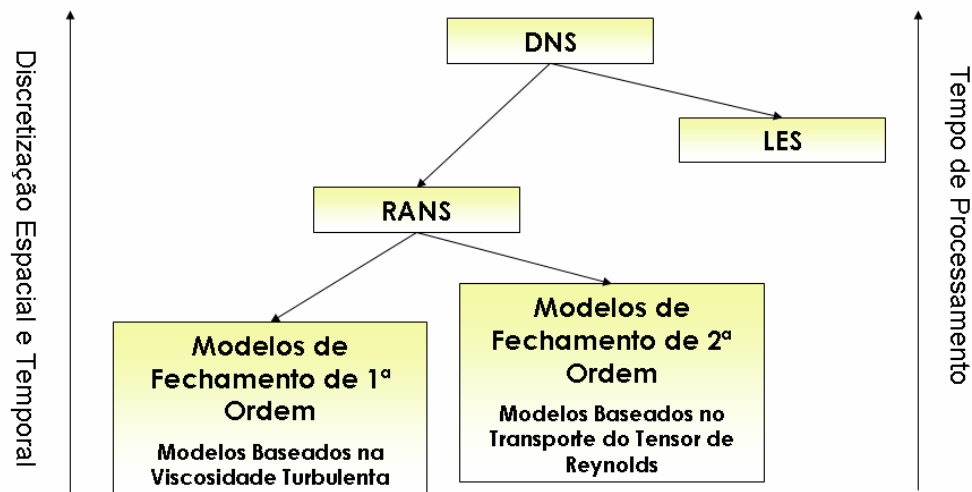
Discretização Espacial e Temporal

DNS

LES

RANS

Modelos de Fechamento de 1ª Ordem

Modelos Baseados na Viscosidade Turbulenta

Modelos de Fechamento de 2ª Ordem

Modelos Baseados no Transporte do Tensor de Reynolds

Tempo de Processamento